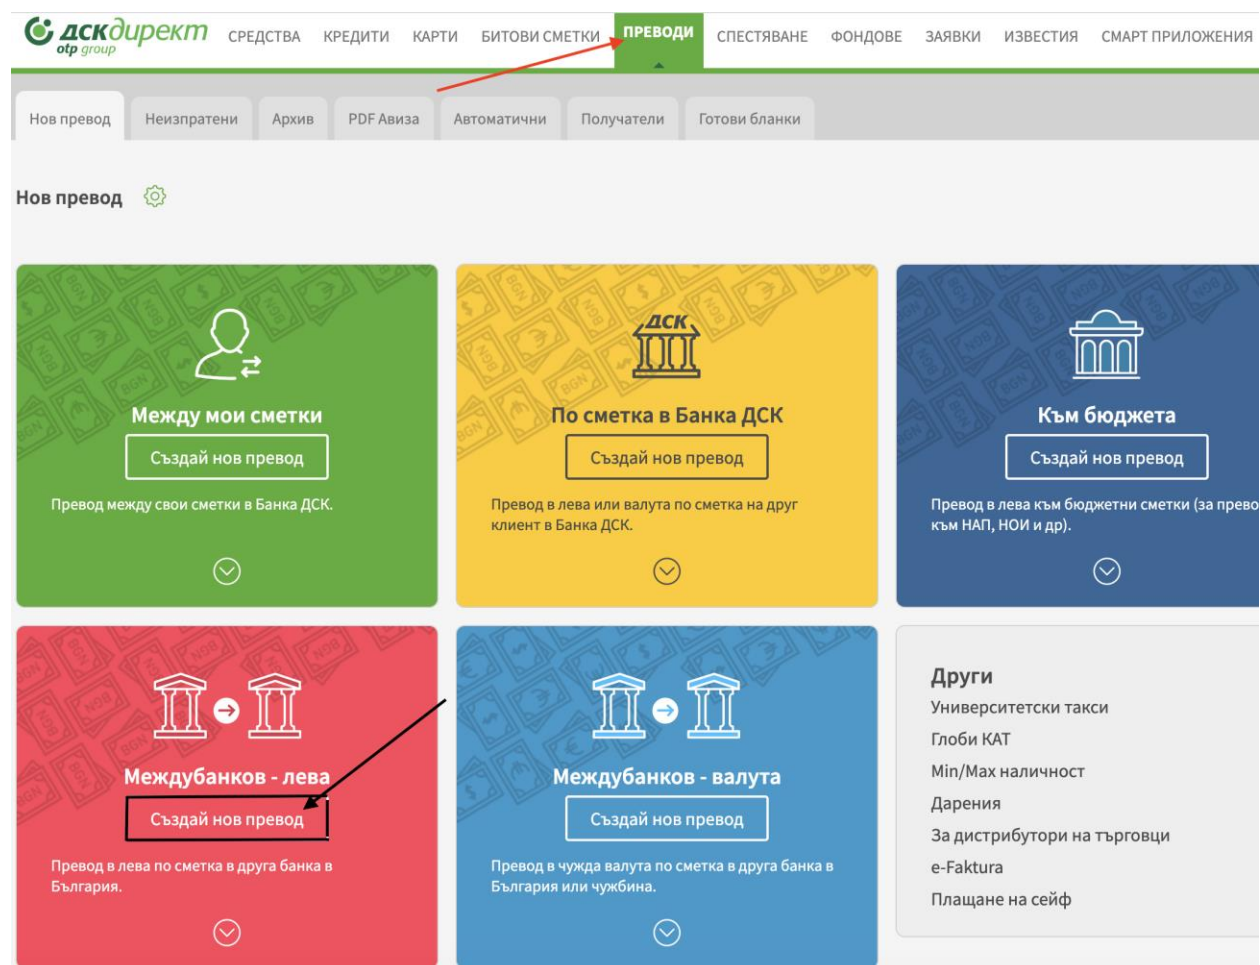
дскдирект
otp group

СРЕДСТВА КРЕДИТИ КАРТИ БИТОВИ СМЕТКИ ПРЕВОДИ СПЕСТЯВАНЕ ФОНДОВЕ ЗАЯВКИ ИЗВЕСТИЯ СМАРТ ПРИЛОЖЕНИЯ

Нов превод | Неизпратени | Архив | PDF Авиза | Автоматични | Получатели | Готови бланки

Нов превод

Между мои сметки
Създай нов превод
Превод между свои сметки в Банка ДСК.

ДСК
По сметка в Банка ДСК
Създай нов превод
Превод в лева или валута по сметка на друг клиент в Банка ДСК.

Към бюджета
Създай нов превод
Превод в лева към бюджетни сметки (за прево към НАП, НОИ и др).

Междубанков - лева
Създай нов превод
Превод в лева по сметка в друга банка в България.

Междубанков - валута
Създай нов превод
Превод в чужда валута по сметка в друга банка в България или чужбина.

Други
Университетски такси
Глоби КАТ
Min/Max наличност
Дарения
За дистрибутори на търговци
e-Faktura
Плащане на сейф